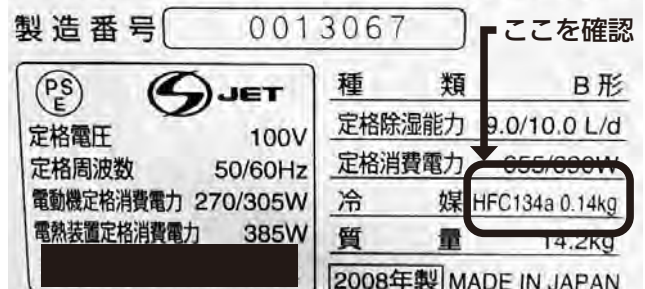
製造番号 0013067

ここを確認

PS E

JET

定格電圧 100V

定格周波数 50/60Hz

電動機定格消費電力 270/305W

電熱装置定格消費電力 385W

| 種類 | B形 |
|---|---|
| 定格除湿能力 | 9.0/10.0 L/d |
| 定格消費電力 | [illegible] |
| 冷媒 | HFC134a 0.14kg |
| 質量 | 14.2kg |

2008年製 MADE IN JAPAN